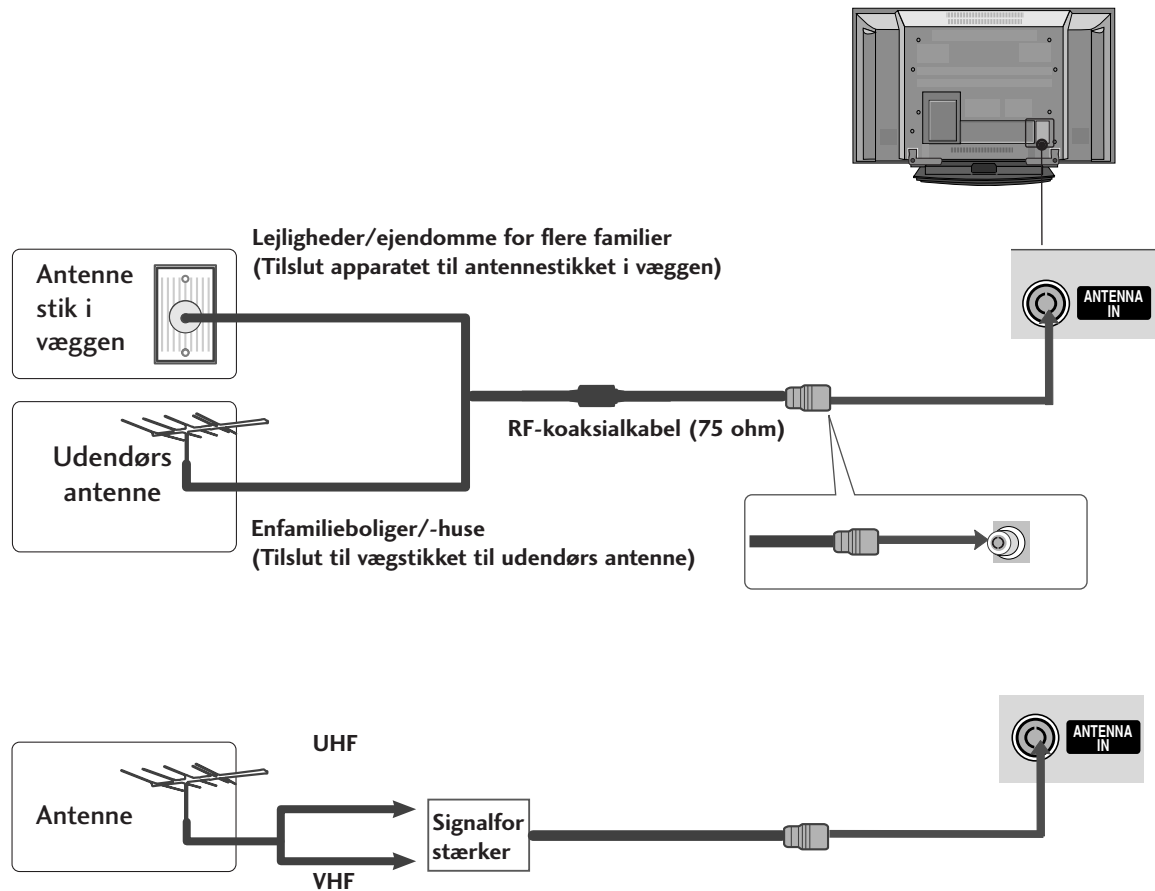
Lejligheder/ejendomme for flere familier
(Tilslut apparatet til antennestikket i væggen)

Antenne stik i væggen

ANTENNA IN

Udendørs antenne

RF-koaksialkabel (75 ohm)

Enfamilieboliger/-huse
(Tilslut til vægstikket til udendørs antenne)

ANTENNA IN

UHF

Antenne

Signalforstærker

VHF